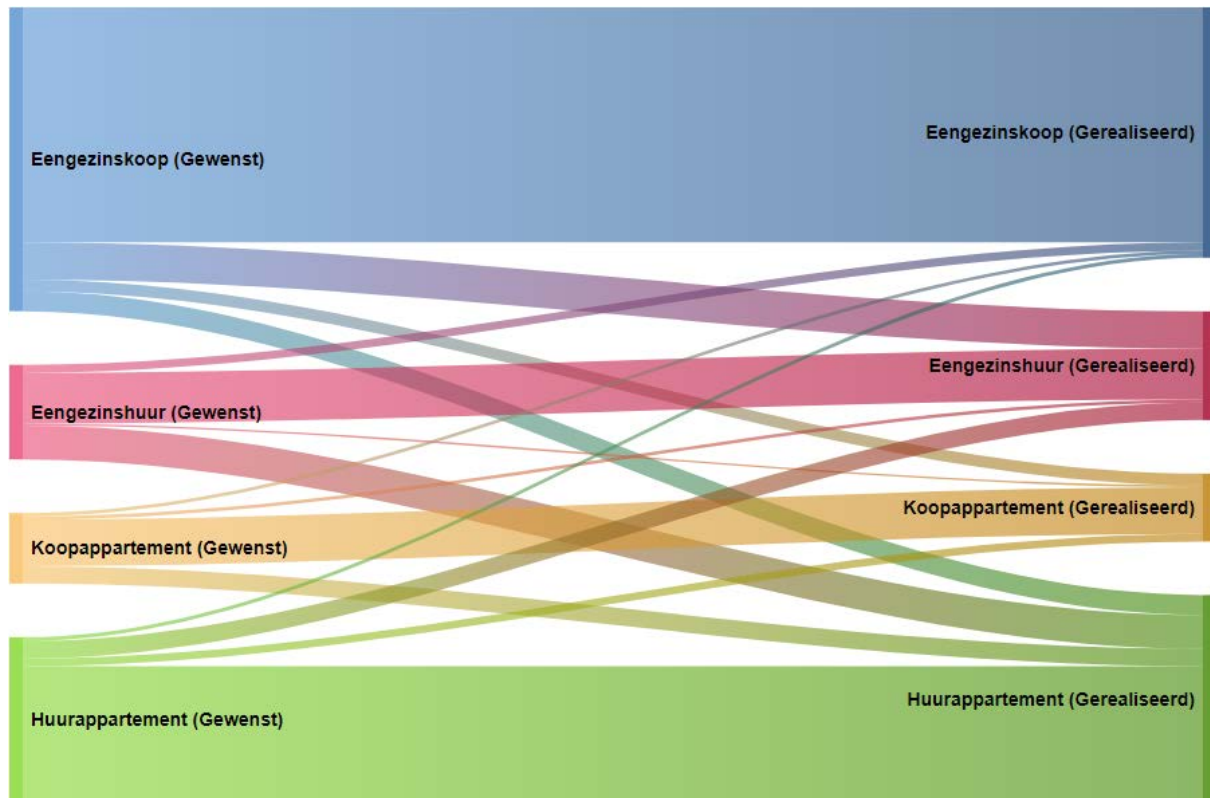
Eengezinskoop (Gewenst)

Eengezinskoop (Gerealiseerd)

Eengezinshuur (Gewenst)

Eengezinshuur (Gerealiseerd)

Koopappartement (Gewenst)

Koopappartement (Gerealiseerd)

Huurappartement (Gewenst)

Huurappartement (Gerealiseerd)